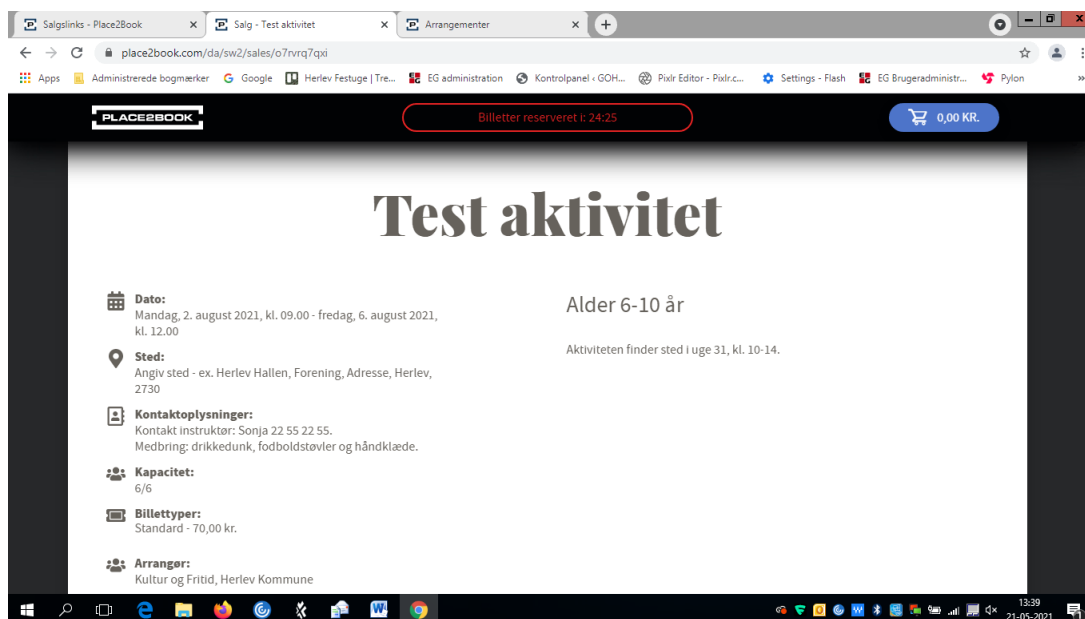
Salgslinks - Place2Book × Salg - Test aktivitet × Arrangementer ×

place2book.com/da/sw2/sales/o7rvrq7qxi

Apps Administrerede bogmærker Google Herlev Festuge | Tre... EG administration Kontrolpanel ‹ GOH... Pixlr Editor - Pixlr.c... Settings - Flash EG Brugeradministr... Pylon

PLACE2BOOK

Billetter reserveret i: 24:25

0,00 KR.

Test aktivitet

Dato:
Mandag, 2. august 2021, kl. 09.00 - fredag, 6. august 2021, kl. 12.00

Sted:
Angiv sted - ex. Herlev Hallen, Forening, Adresse, Herlev, 2730

Kontaktoplysninger:
Kontakt instruktør: Sonja 22 55 22 55.
Medbring: drikkedunk, fodboldstøvler og håndklæde.

Kapacitet:
6/6

Billettyper:
Standard - 70,00 kr.

Arrangør:
Kultur og Fritid, Herlev Kommune

Alder 6-10 år

Aktiviteten finder sted i uge 31, kl. 10-14.

13:39
21-05-2021